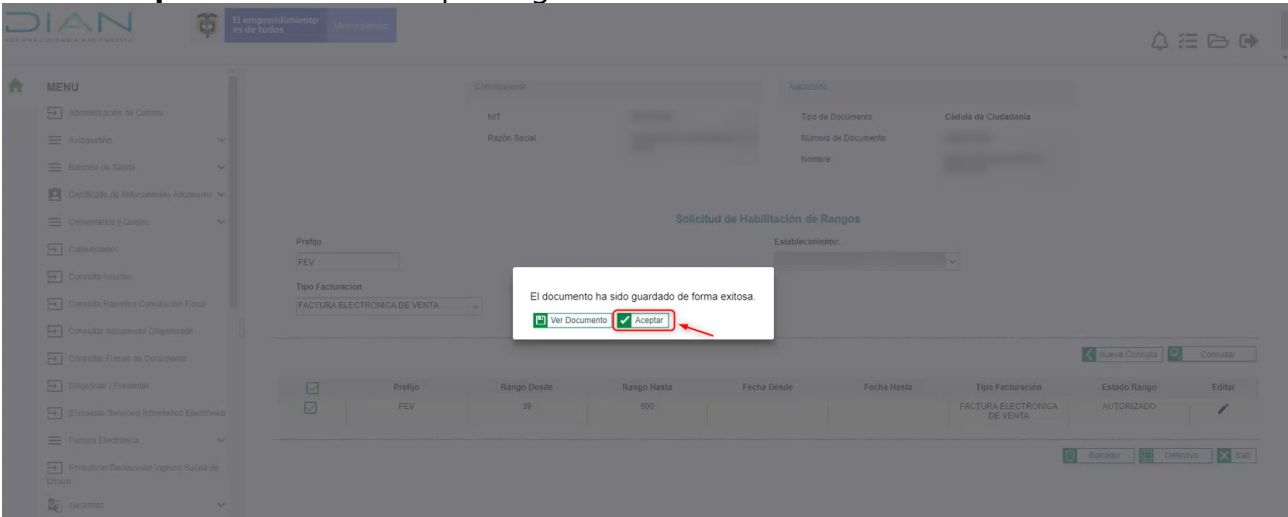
DIAN

El emprendimiento es de todos

MENU

Administración de Cartera

Activación

Bandeja de Salida

Certificado de Antecedentes Aduaneros

Comentarios y Quejas

Comunidades

Consulta Ajustes

Consulta Reporte Conciliación Fiscal

Consultar documento Diligenciado

Consultar Firmas de Documento

Diligenciar / Presentar

Exógena Servicio Informático Electrónico

Factura Electrónica

Formulario Declaración Ingreso Salida de Dinero

Garantías

Contribuyente

NIT

Razón Social

Autorizado

Tipo de Documento Cédula de Ciudadanía

Número de Documento

Nombre

Solicitud de Habilitación de Rangos

Prefijo

FEV

Establecimiento:

Tipo Facturación

FACTURA ELECTRÓNICA DE VENTA

El documento ha sido guardado de forma exitosa.

Ver Documento

Aceptar

Nueva Consulta

Consultar

| | Prefijo | Rango Desde | Rango Hasta | Fecha Desde | Fecha Hasta | Tipo Facturación | Estado Rango | Editar |
|---|---|---|---|---|---|---|---|---|
| | FEV | 39 | 500 | | | FACTURA ELECTRÓNICA DE VENTA | AUTORIZADO | |

Borrador

Definitivo

Salir